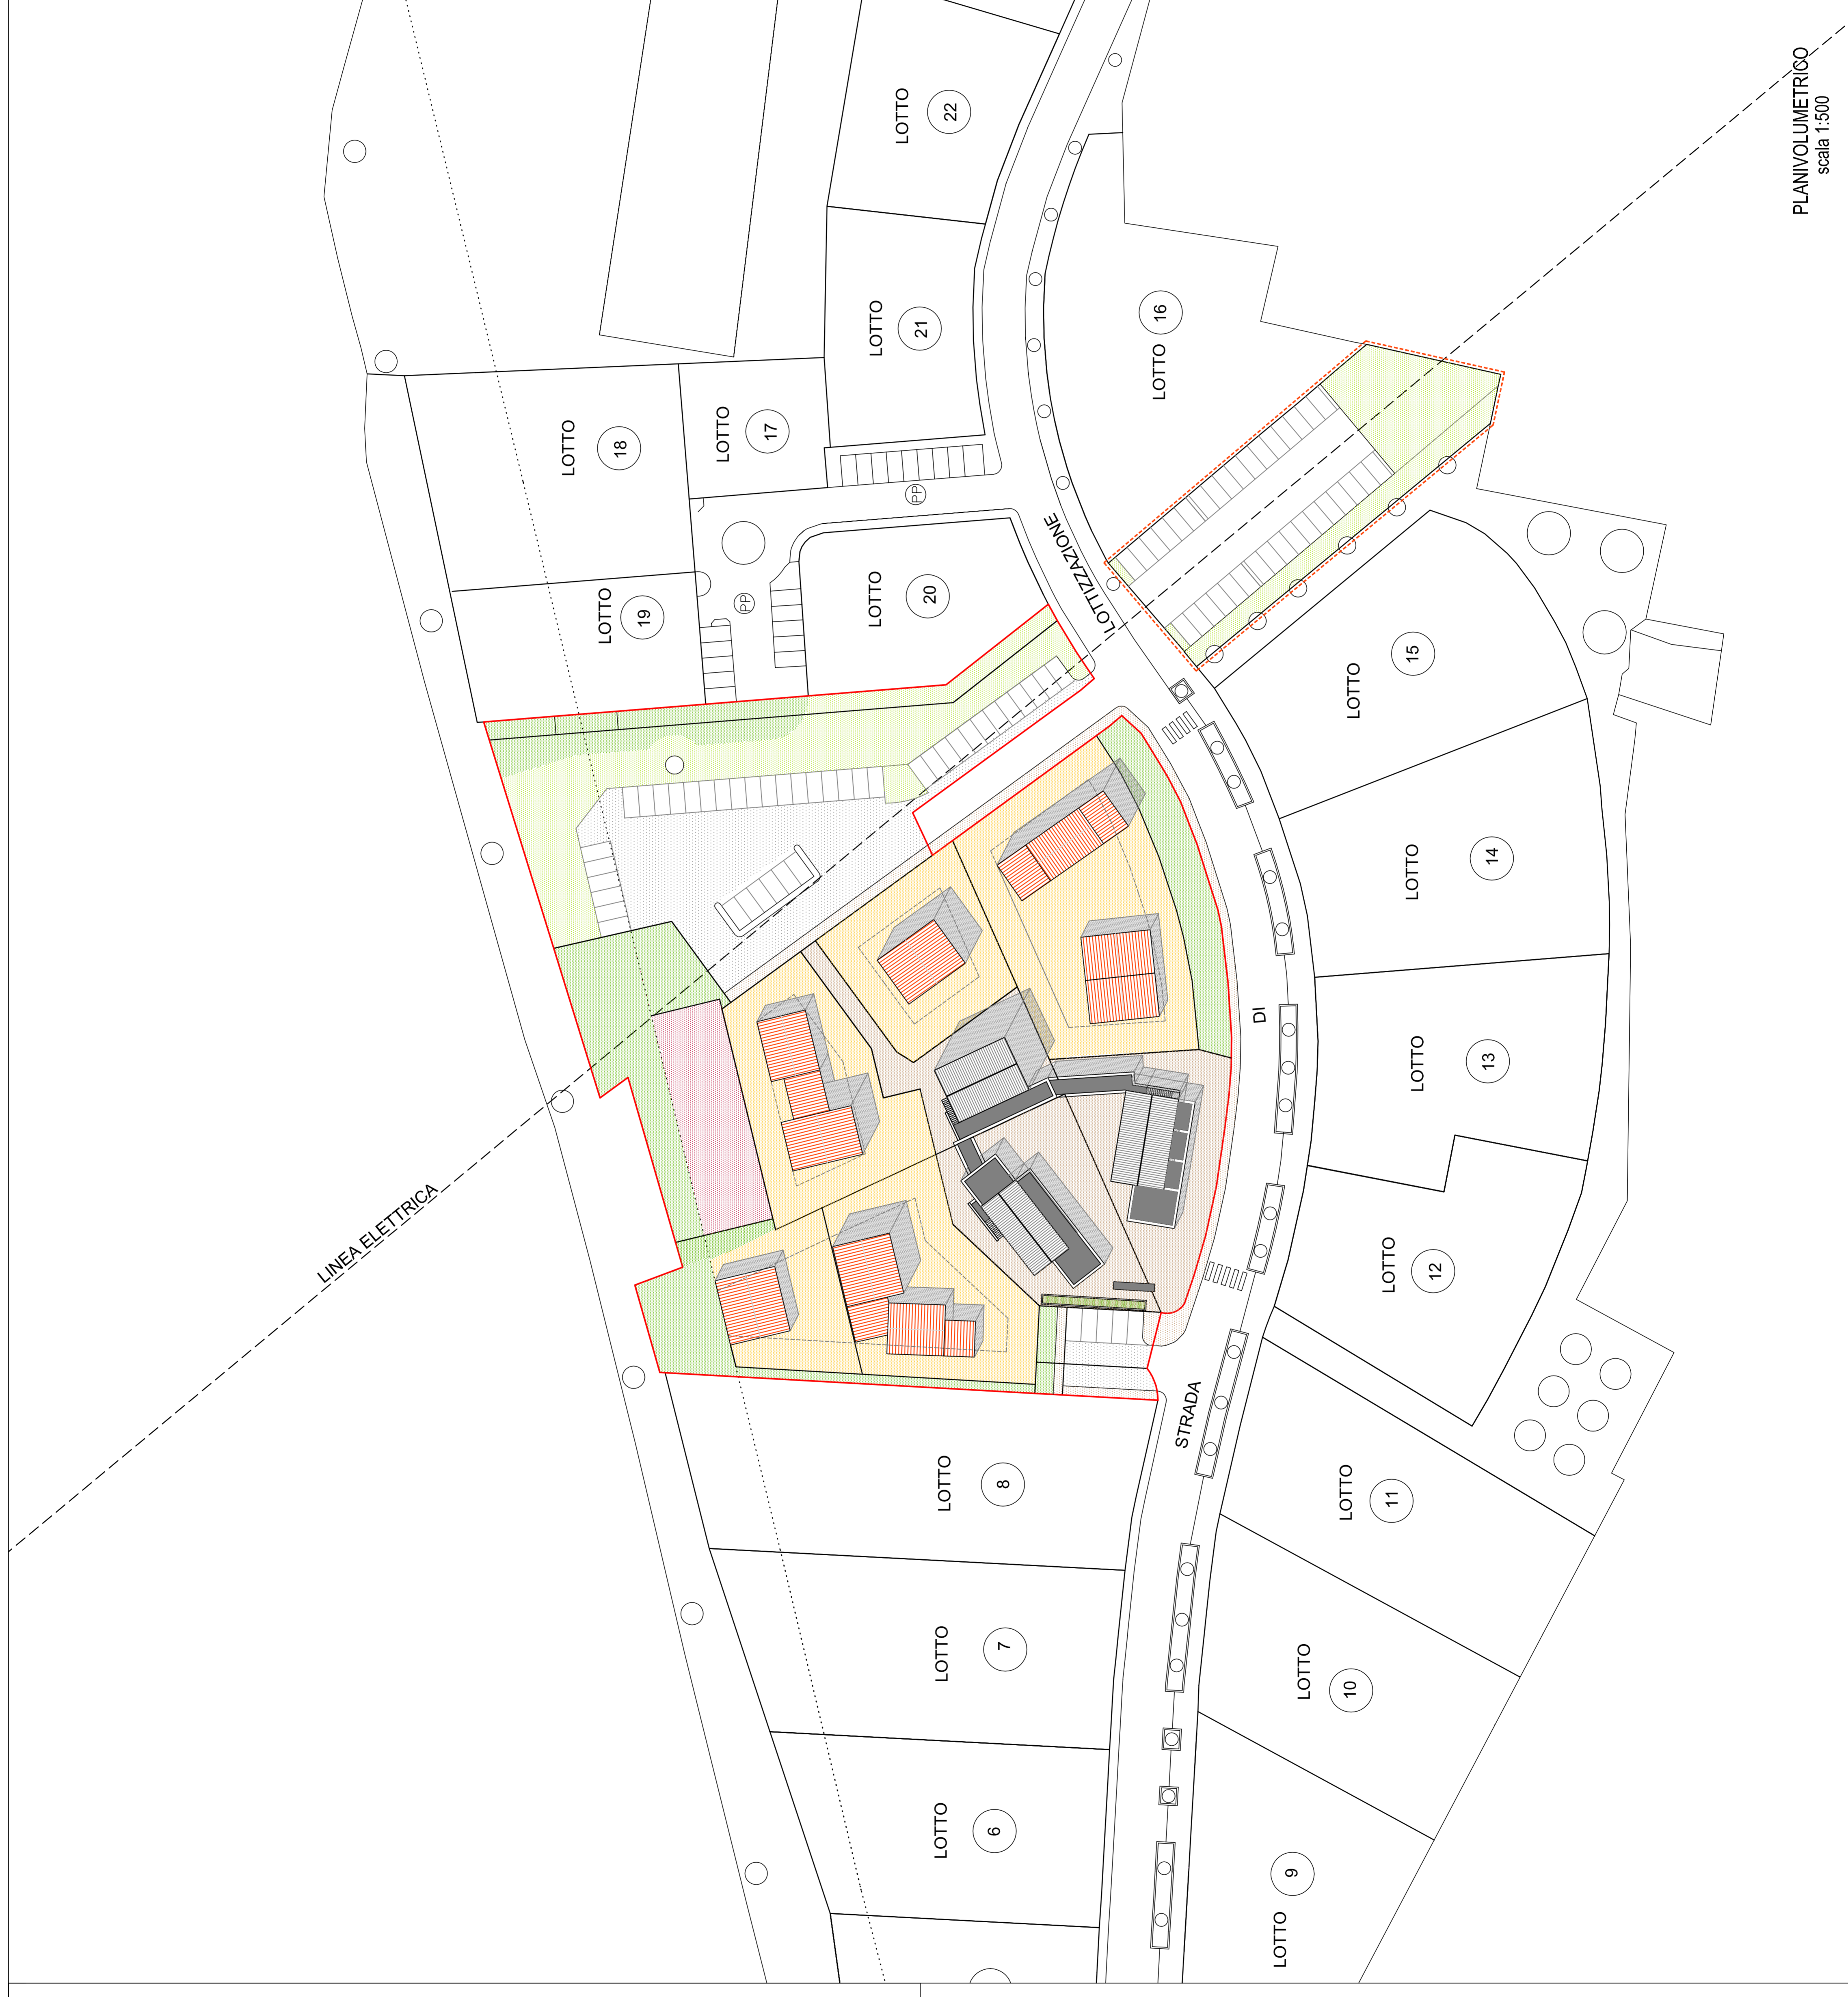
PLANIVOLUMETRICO
scala 1:500

LOTTO 22
LOTTO 21
LOTTO 16
LOTTO 18
LOTTO 17
PP
LOTTO 19
PP
LOTTO 20
LOTTIZZAZIONE
LOTTO 15
LOTTO 14
DI
LOTTO 13
LOTTO 12
LINEA ELETTRICA
STRADA
LOTTO 8
LOTTO 11
LOTTO 7
LOTTO 10
LOTTO 6
LOTTO 9